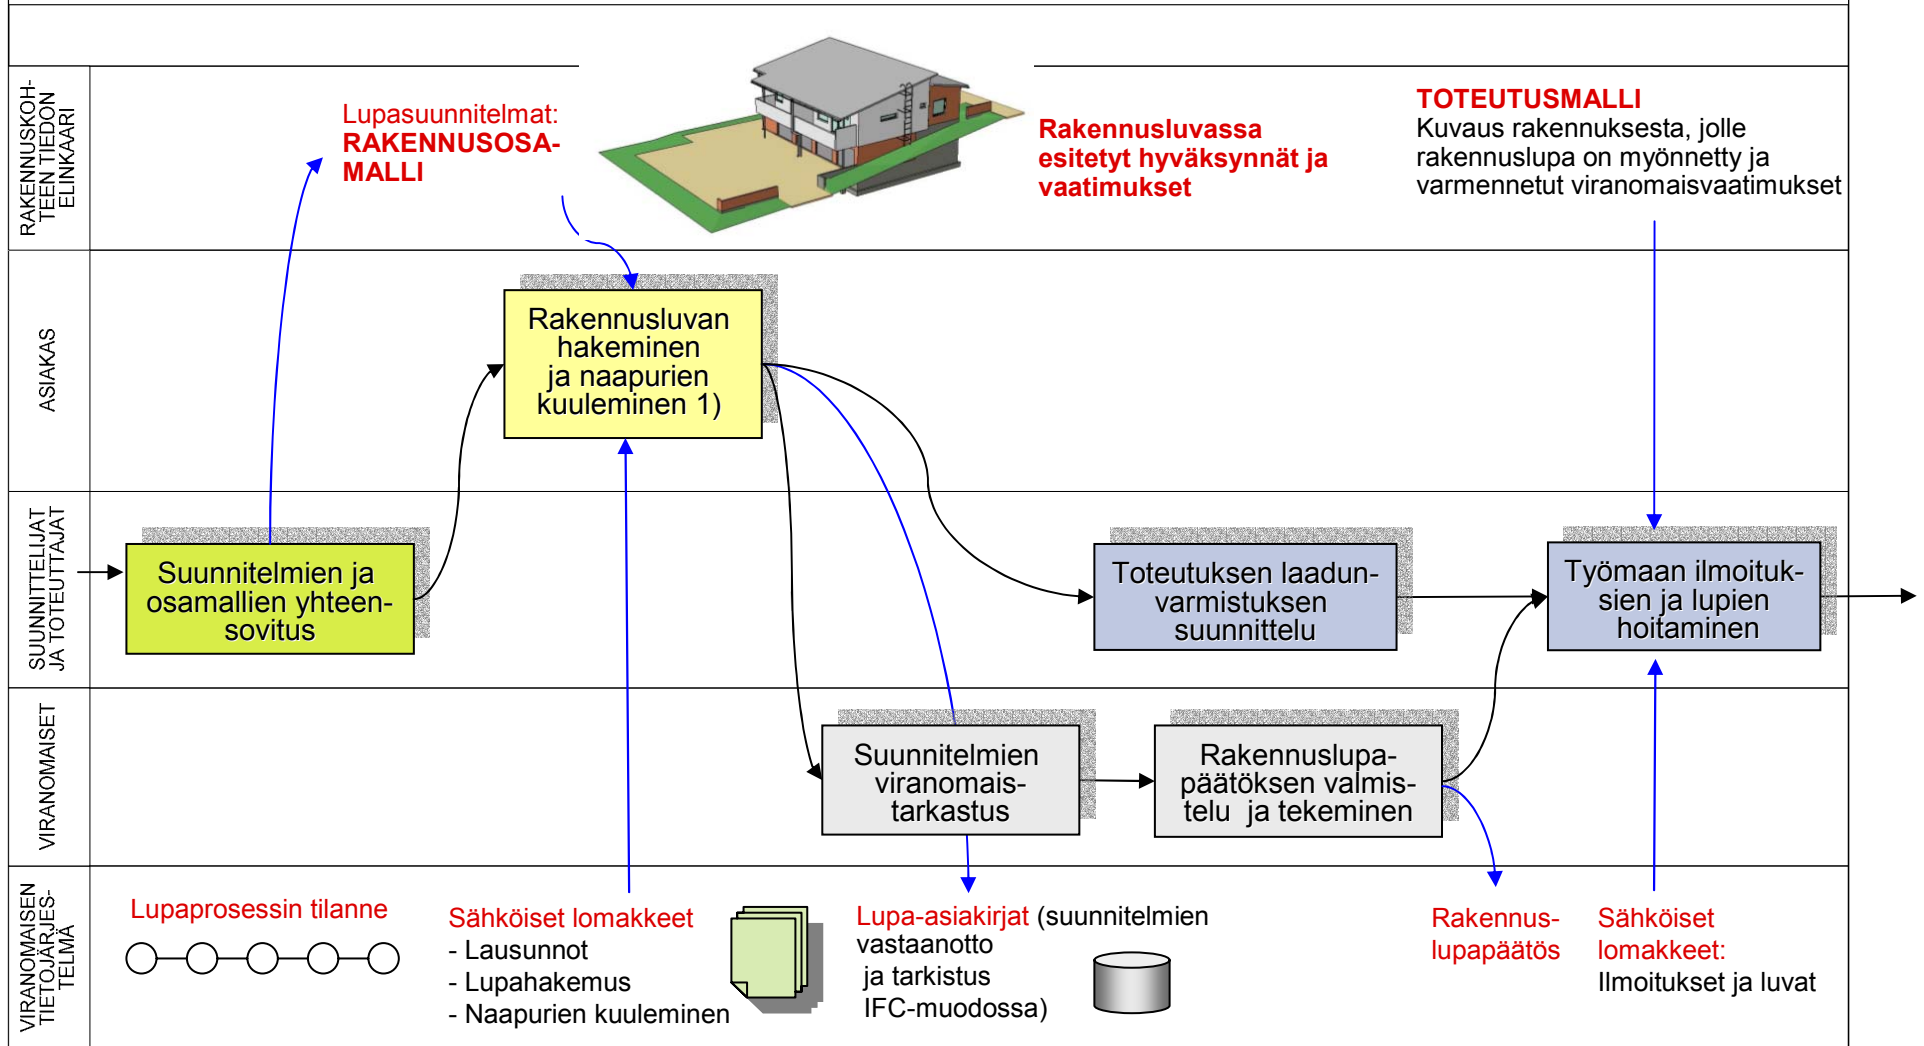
RAKENNUSKOHTEEN TIEDON ELINKAARI

Lupasuunnitelmat: RAKENNUSOSAMALLI

Rakennusluvassa esitetyt hyväksynnät ja vaatimukset

TOTEUTUSMALLI
Kuvaus rakennuksesta, jolle rakennuslupa on myönnetty ja varmennetut viranomaisvaatimukset

ASIAKAS

Rakennusluvan hakeminen ja naapurien kuuleminen 1)

SUUNNITTELIJAT JA TOTEUTTAJAT

Suunnitelmien ja osamallien yhteensovitus

Toteutuksen laadunvarmistuksen suunnittelu

Työmaan ilmoituksien ja lupien hoitaminen

VIRANOMAISET

Suunnitelmien viranomaistarkastus

Rakennuslupapäätöksen valmistelu ja tekeminen

VIRANOMAISEN TIETOJÄRJESTELMÄ

Lupaprosessin tilanne

Sähköiset lomakkeet
- Lausunnot
- Lupahakemus
- Naapurien kuuleminen

Lupa-asiakirjat (suunnitelmien vastaanotto ja tarkistus IFC-muodossa)

Rakennuslupapäätös

Sähköiset lomakkeet:
Ilmoitukset ja luvat